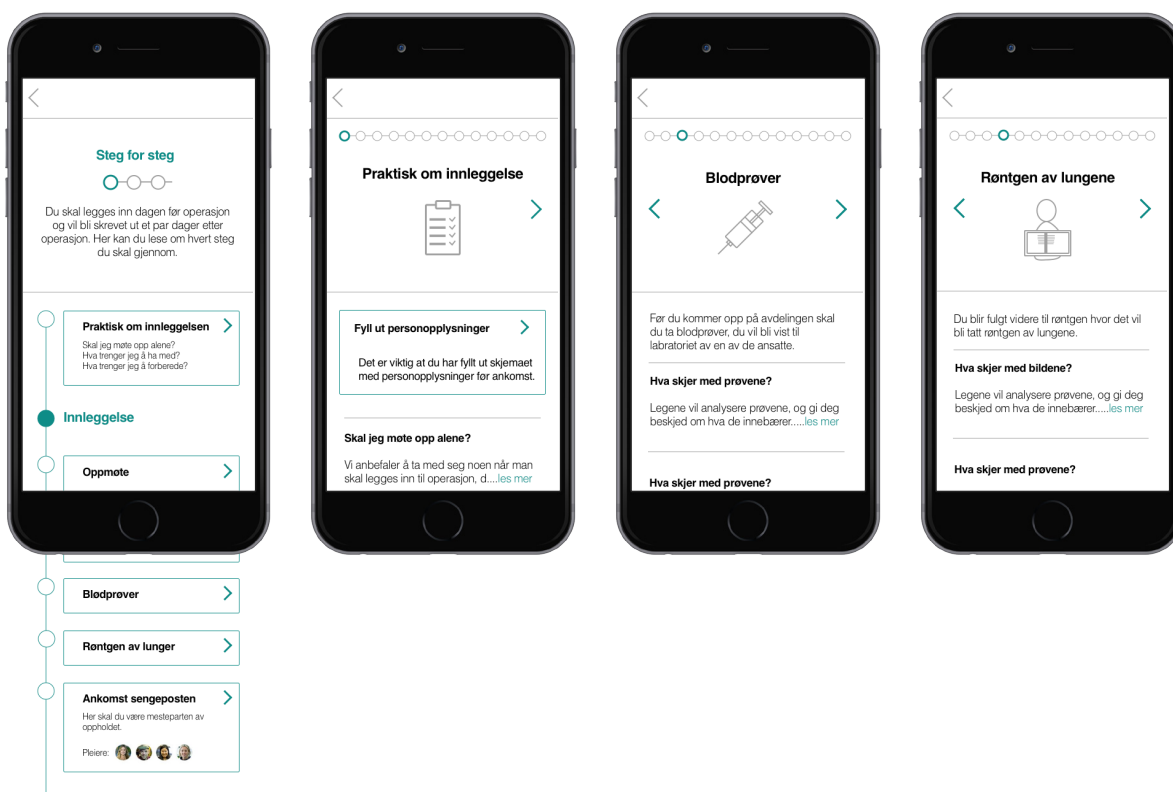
Steg for steg

Du skal legges inn dagen før operasjon og vil bli skrevet ut et par dager etter operasjon. Her kan du lese om hvert steg du skal gjennom.

Praktisk om innleggelsen
Skal jeg møte opp alene?
Hva trenger jeg å ha med?
Hva trenger jeg å forberede?

Innleggelse

Oppmøte

Blodprøver

Røntgen av lunger

Ankomst sengeposten
Her skal du være mesteparten av oppholdet.
Pleiere:

Praktisk om innleggelse

Fyll ut personopplysninger

Det er viktig at du har fyllt ut skjemaet med personopplysninger før ankomst.

Skal jeg møte opp alene?

Vi anbefaler å ta med seg noen når man skal legges inn til operasjon, d....les mer

Blodprøver

Før du kommer opp på avdelingen skal du ta blodprøver, du vil bli vist til labratoriet av en av de ansatte.

Hva skjer med prøvene?

Legene vil analysere prøvene, og gi deg beskjed om hva de innebærer.....les mer

Hva skjer med prøvene?

Røntgen av lungene

Du blir fulgt videre til røntgen hvor det vil bli tatt røntgen av lungene.

Hva skjer med bildene?

Legene vil analysere prøvene, og gi deg beskjed om hva de innebærer.....les mer

Hva skjer med prøvene?